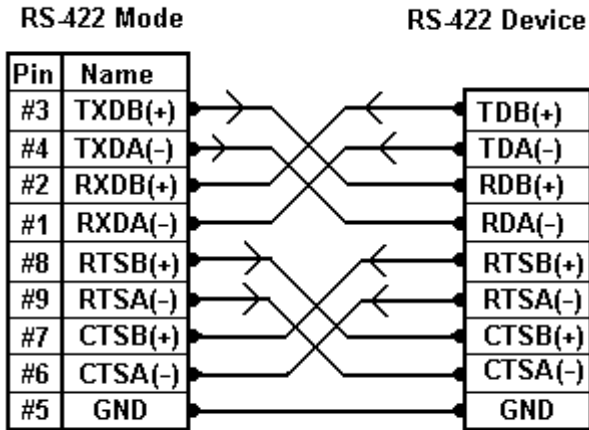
RS-422 Mode

RS-422 Device

| Pin | Name |
|---|---|
| #3 | TXDB(+) |
| #4 | TXDA(-) |
| #2 | RXDB(+) |
| #1 | RXDA(-) |
| #8 | RTSB(+) |
| #9 | RTSA(-) |
| #7 | CTSB(+) |
| #6 | CTSA(-) |
| #5 | GND |

| |
|---|
| TDB(+) |
| TDA(-) |
| RDB(+) |
| RDA(-) |
| RTSB(+) |
| RTSA(-) |
| CTSB(+) |
| CTSA(-) |
| GND |